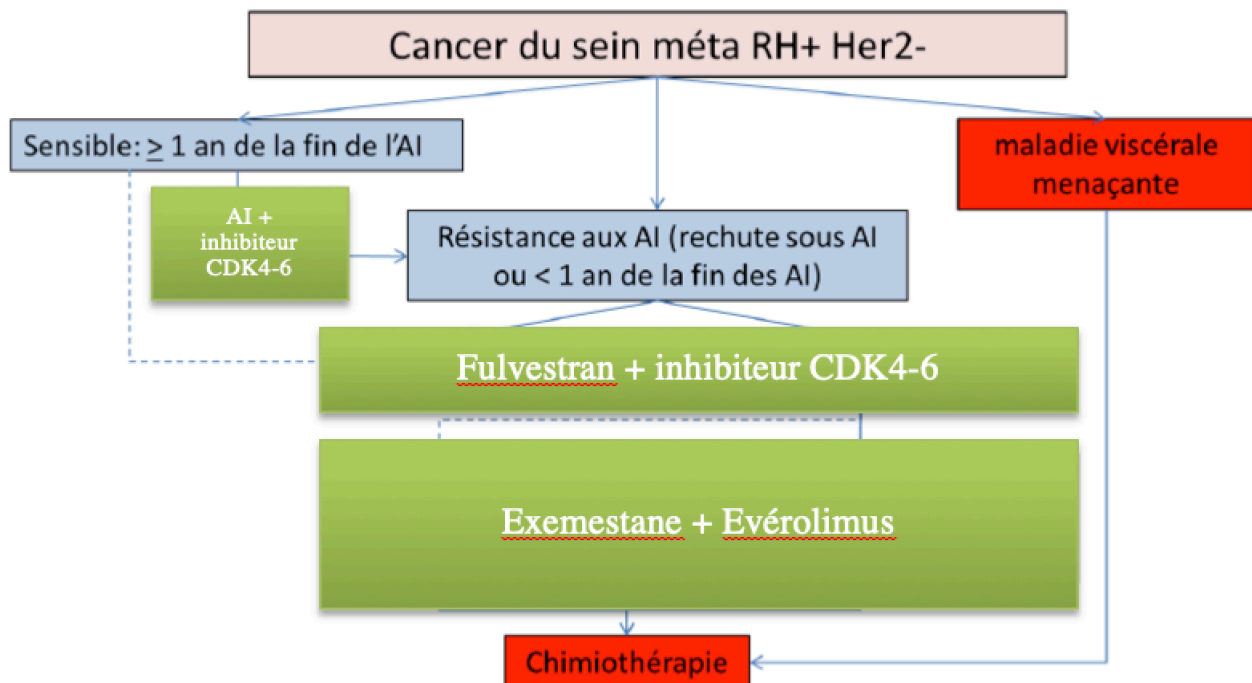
Cancer du sein méta RH+ Her2-

Sensible: $\geq$ 1 an de la fin de l'AI

maladie viscérale menaçante

AI + inhibiteur CDK4-6

Résistance aux AI (rechute sous AI ou < 1 an de la fin des AI)

Fulvestran + inhibiteur CDK4-6

Exemestane + Evérolimus

Chimiothérapie